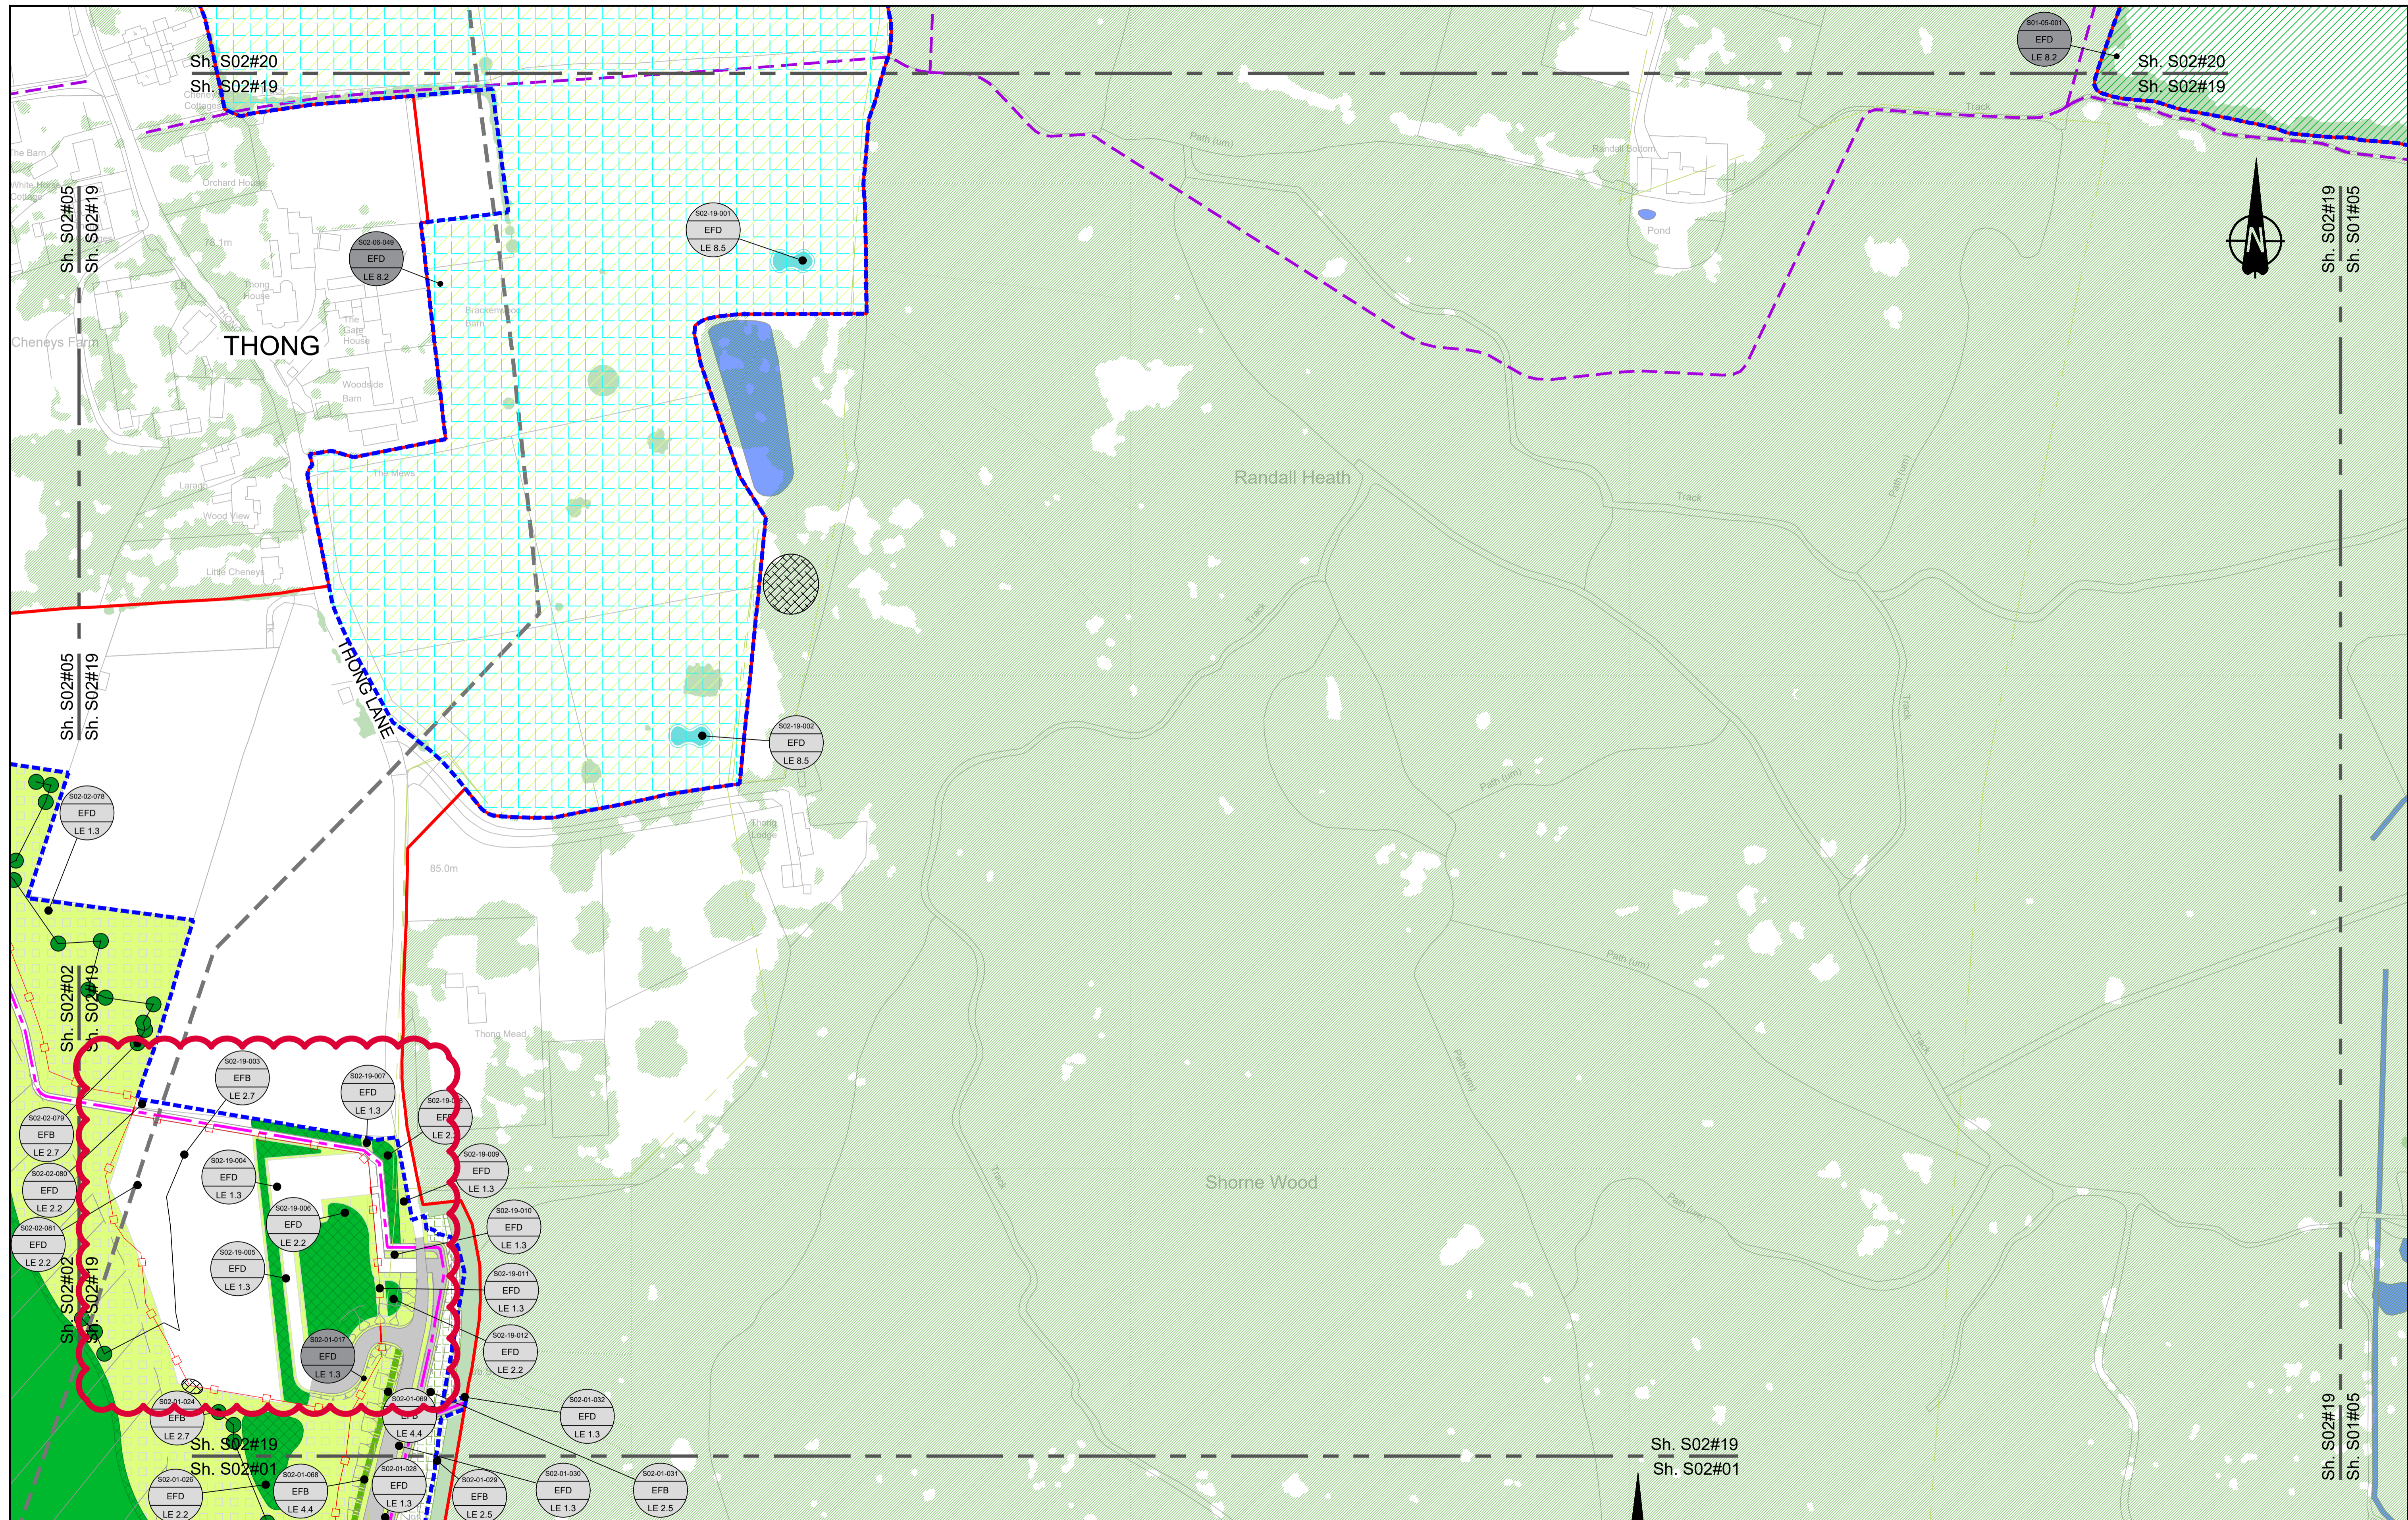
Sh. S02#20
Sh. S02#19

Sh. S02#20
Sh. S02#19

Sh. S02#05
Sh. S02#19

Sh. S02#19
Sh. S01#05

THONG

Cheneys Farm

S02-06-046
EFD
LE 8.2

S02-19-001
EFD
LE 8.5

S01-05-001
EFD
LE 8.2

Randall Heath

Track

Path (um)

Pond

Sh. S02#05
Sh. S02#19

THONG LANE

S02-19-002
EFD
LE 8.5

S02-02-078
EFD
LE 1.3

85.0m

Sh. S02#02
Sh. S02#19

Thong Meet

S02-19-003
EFB
LE 2.7

S02-19-007
EFD
LE 1.3

S02-02-079
EFB
LE 2.7

S02-02-080
EFD
LE 2.2

S02-02-081
EFD
LE 2.2

S02-19-004
EFD
LE 1.3

S02-19-006
EFD
LE 2.2

S02-19-005
EFD
LE 1.3

S02-19-009
EFD
LE 1.3

S02-19-010
EFD
LE 1.3

S02-19-011
EFD
LE 1.3

S02-19-012
EFD
LE 2.2

S02-01-017
EFD
LE 1.3

Shorne Wood

Sh. S02#02
Sh. S02#19

Sh. S02#19
Sh. S02#01

EFB
LE 2.7

EFD
LE 2.2

EFB
LE 4.4

EFD
LE 1.3

EFB
LE 2.5

EFD
LE 1.3

EFD
LE 4.4

S02-01-032
EFD
LE 1.3

S02-01-031
EFB
LE 2.5

Sh. S02#19
Sh. S02#01

Sh. S02#19
Sh. S01#05